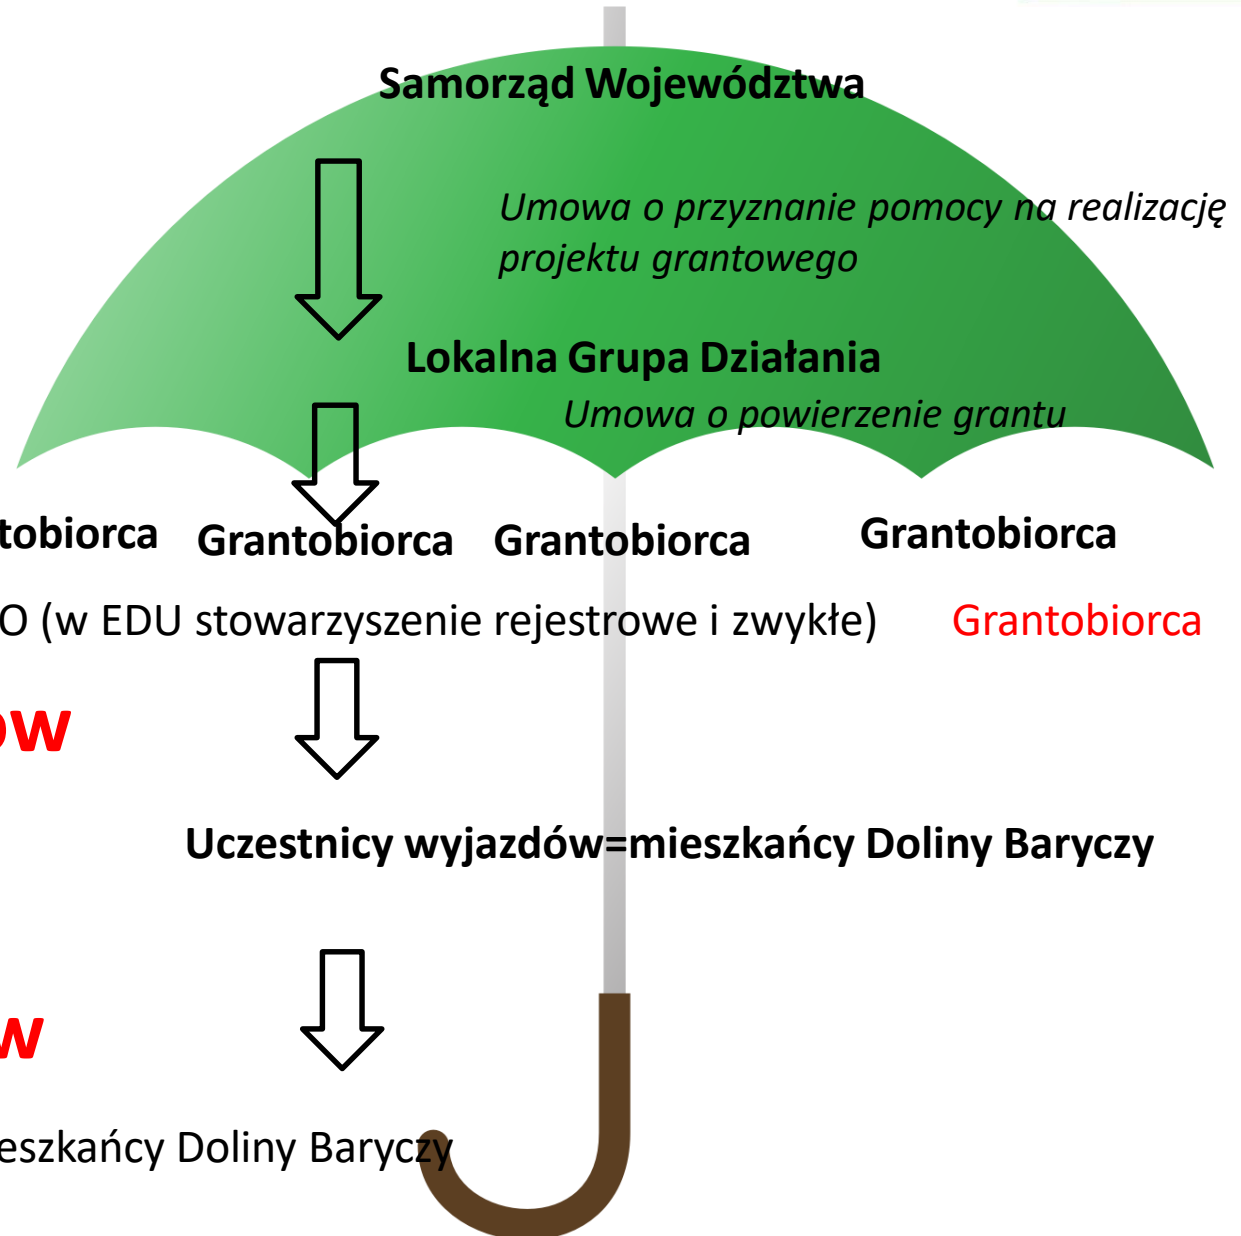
Samorząd Województwa

Umowa o przyznanie pomocy na realizację projektu grantowego

Lokalna Grupa Działania

Umowa o powierzenie grantu

tobiorca Grantobiorca Grantobiorca Grantobiorca

O (w EDU stowarzyszenie rejestrowe i zwykłe) Grantobiorca

ow

Uczestnicy wyjazdów=mieszkańcy Doliny Baryczy

w

eszkańcy Doliny Baryczy